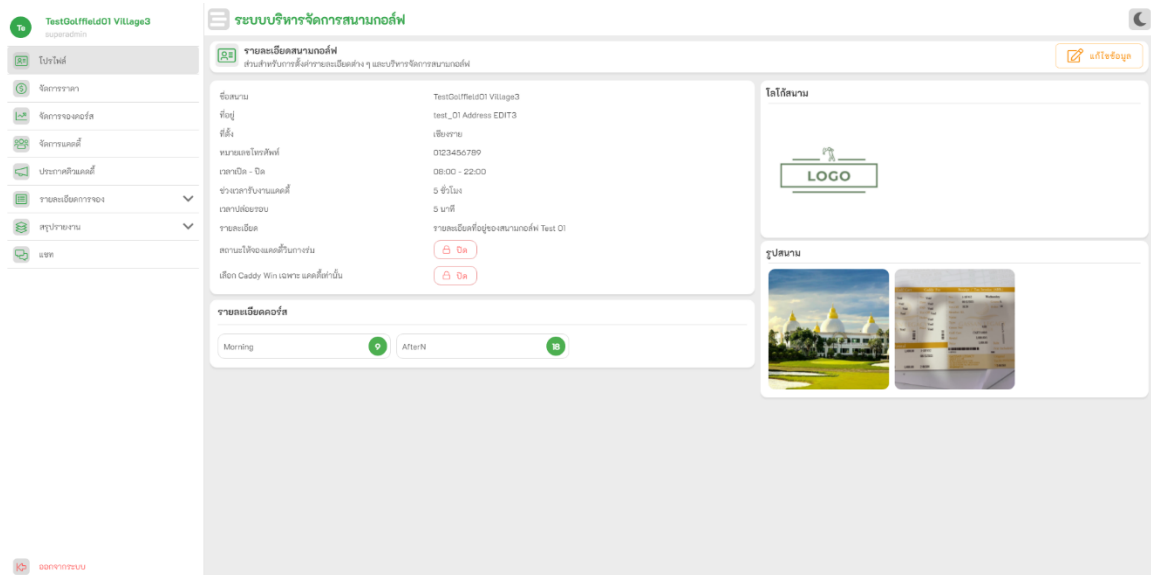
Te TestGolffield01 Village3
superadmin

โปรไฟล์
จัดการราคา
จัดการจองคอร์ส
จัดการแคดดี้
ประกาศคิวแคดดี้
รายละเอียดการจอง
สรุปรายงาน
แชท

ออกจากระบบ

ระบบบริหารจัดการสนามกอล์ฟ

รายละเอียดสนามกอล์ฟ
ส่วนสำหรับการตั้งค่ารายละเอียดต่าง ๆ และบริหารจัดการสนามกอล์ฟ

แก้ไขข้อมูล

| | |
|---|---|
| ชื่อสนาม | TestGolffield01 Village3 |
| ที่อยู่ | test_01 Address EDIT3 |
| ที่ตั้ง | เชียงราย |
| หมายเลขโทรศัพท์ | 0123456789 |
| เวลาเปิด - ปิด | 08:00 - 22:00 |
| ช่วงเวลารับงานแคดดี้ | 5 ชั่วโมง |
| เวลาปล่อยรอบ | 5 นาที |
| รายละเอียด | รายละเอียดที่อยู่ของสนามกอล์ฟ Test 01 |
| สถานะให้จองแคดดี้วันการเล่น | ปิด |
| เลือก Caddy Win เฉพาะ แคดดี้เท่านั้น | ปิด |

โลโก้สนาม
LOGO

รูปสนาม

รายละเอียดคอร์ส
Morning 9
AfterN 18